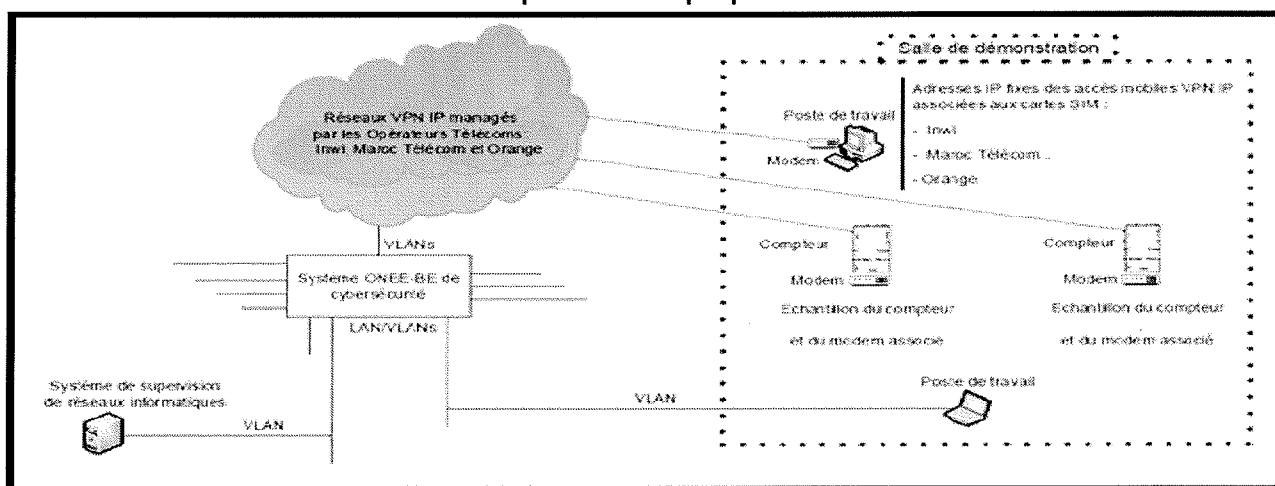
Salle de démonstration

Réseaux VPN IP managés par les Opérateurs Télécoms Inwi, Maroc Télécom et Orange

Poste de travail

Modem

Adresses IP fixes des accès mobiles VPN IP associées aux cartes SIM :

- Inwi

- Maroc Télécom ..

- Orange

VLANs

Système ONEE-BE de cybersécurité

LAN/VLANs

Compteur

Modem

Echantillon du compteur et du modem associé

Compteur

Modem

Echantillon du compteur et du modem associé

Système de supervision de réseaux informatiques.

VLAN

VLAN

Poste de travail